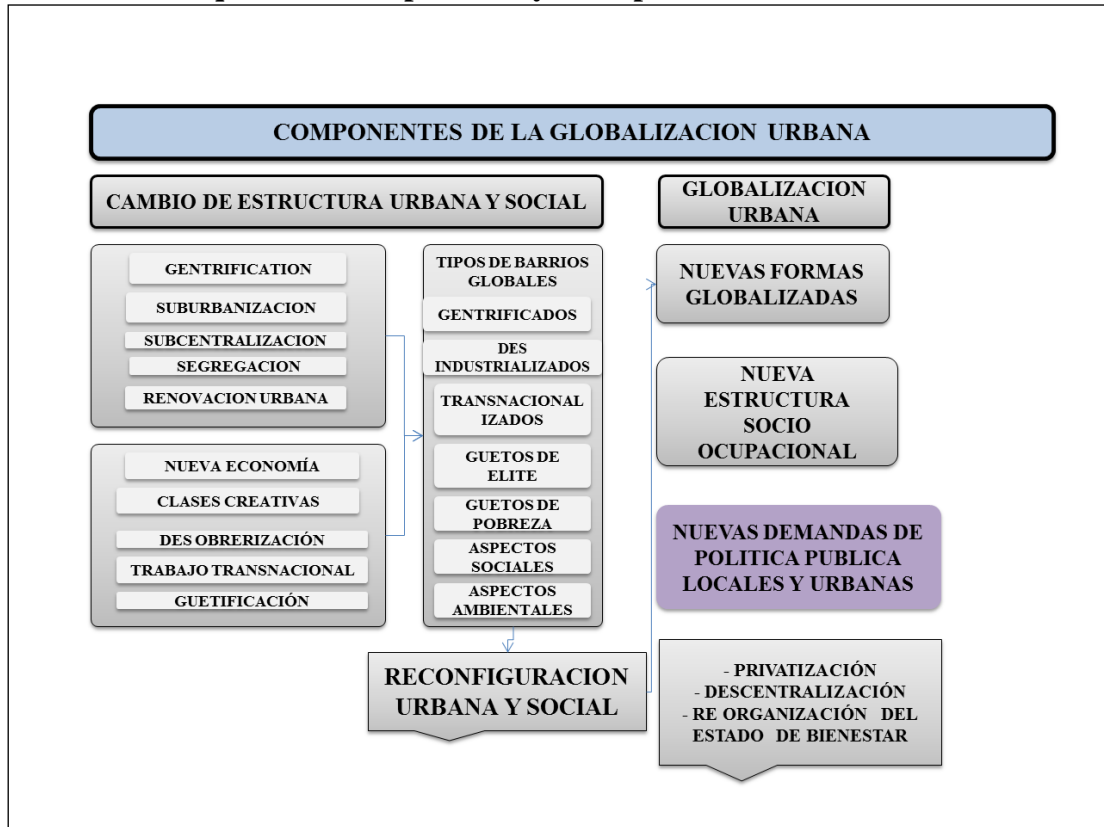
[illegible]

COMPONENTES DE LA GLOBALIZACION URBANA

CAMBIO DE ESTRUCTURA URBANA Y SOCIAL

GENTRIFICATION
SUBURBANIZACION
SUBCENTRALIZACION
SEGREGACION
RENOVACION URBANA

NUEVA ECONOMÍA
CLASES CREATIVAS
DES OBRERIZACIÓN
TRABAJO TRANSNACIONAL
GUETIFICACIÓN

TIPOS DE BARRIOS GLOBALES
GENTRIFICADOS
DES INDUSTRIALIZADOS
TRANSNACIONALIZADOS
GUETOS DE ELITE
GUETOS DE POBREZA
ASPECTOS SOCIALES
ASPECTOS AMBIENTALES

RECONFIGURACION URBANA Y SOCIAL

GLOBALIZACION URBANA

NUEVAS FORMAS GLOBALIZADAS

NUEVA ESTRUCTURA SOCIO OCUPACIONAL

NUEVAS DEMANDAS DE POLITICA PUBLICA LOCALES Y URBANAS

- PRIVATIZACIÓN
- DESCENTRALIZACIÓN
- RE ORGANIZACIÓN DEL ESTADO DE BIENESTAR